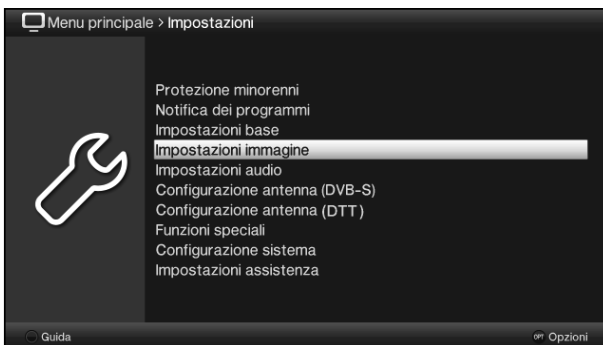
Menu principale > Impostazioni

Protezione minorenni
Notifica dei programmi
Impostazioni base
Impostazioni immagine
Impostazioni audio
Configurazione antenna (DVB-S)
Configurazione antenna (DTT)
Funzioni speciali
Configurazione sistema
Impostazioni assistenza

Guida
OPT Opzioni